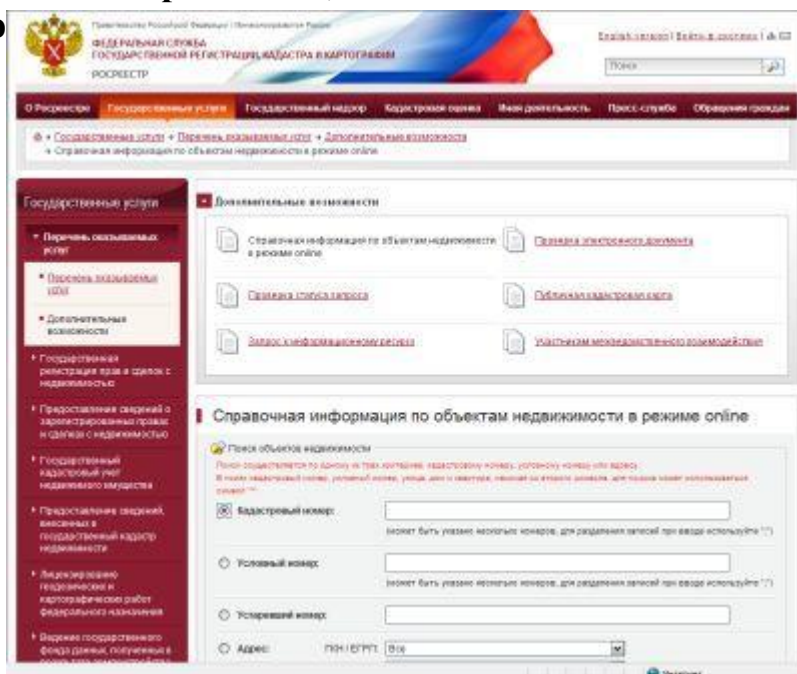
Правительство Российской Федерации | Минэкономразвития России
ФЕДЕРАЛЬНАЯ СЛУЖБА ГОСУДАРСТВЕННОЙ РЕГИСТРАЦИИ, КАДАСТРА И КАРТОГРАФИИ
РОСРЕЕСТР

English version | Войти в систему

Поиск

О Росреестре | Государственные услуги | Государственный надзор | Кадастровая оценка | Иная деятельность | Пресс-служба | Обращения граждан

Государственные услуги » Перечень оказываемых услуг » Дополнительные возможности » Справочная информация по объектам недвижимости в режиме online

Государственные услуги

Перечень оказываемых услуг

Перечень оказываемых услуг

Дополнительные возможности

Государственная регистрация прав и сделок с недвижимостью

Предоставление сведений о зарегистрированных правах и сделках с недвижимостью

Государственный кадастровый учет недвижимого имущества

Предоставление сведений, внесенных в государственный кадастр недвижимости

Лицензирование геодезических и картографических работ федерального назначения

Ведение государственного фонда данных, полученных в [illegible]

Дополнительные возможности

Справочная информация по объектам недвижимости в режиме online

Проверка электронного документа

Проверка статуса запроса

Публичная кадастровая карта

Запрос к информационному ресурсу

Участникам межведомственного взаимодействия

Справочная информация по объектам недвижимости в режиме online

Поиск объектов недвижимости

Поиск осуществляется по одному из трех критериев: кадастровому номеру, условному номеру или адресу. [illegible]

Кадастровый номер:
(может быть указано несколько номеров, для разделения записей при вводе используйте ";")

Условный номер:
(может быть указано несколько номеров, для разделения записей при вводе используйте ";")

Устаревший номер:

Адрес: ПКН / ЕГРП: Все